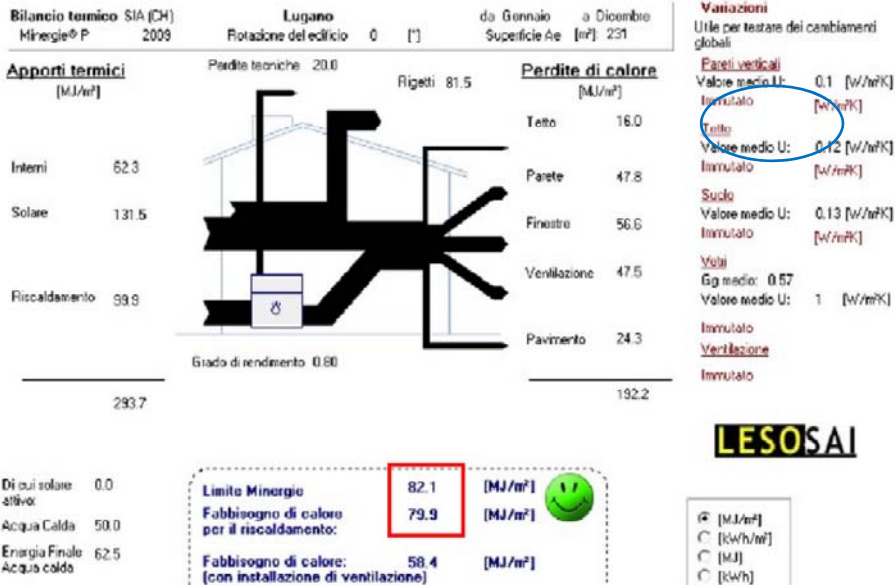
Bilancio termico SIA (CH) Minergie® P 2009

Lugano
Rotazione dell'edificio 0 [°]

da Gennaio a Dicembre
Superficie Ae [m²] 231

Variazioni
Utile per testare dei cambiamenti globali

Pareti verticali
Valore medio U: 0.1 [W/m²K]
Immutato [W/m²K]

Tetto
Valore medio U: 0.12 [W/m²K]
Immutato [W/m²K]

Suolo
Valore medio U: 0.13 [W/m²K]
Immutato [W/m²K]

Vetri
Gg medio: 0.57
Valore medio U: 1 [W/m²K]
Immutato

Ventilazione
Immutato

Apporti termici
[MJ/m²]

Interni 62.3
Solare 131.5
Riscaldamento 99.9

293.7

Perdite tecniche 20.0
Rigetti 81.5
Grado di rendimento 0.80

Perdite di calore
[MJ/m²]

Tetto 16.0
Parete 47.8
Finestre 56.6
Ventilazione 47.5
Pavimento 24.3

192.2

LESOSAI

Di cui solare attivo: 0.0
Acqua Calda 50.0
Energia Finale Acqua calda 62.5

Limite Minergie 82.1 [MJ/m²]
Fabbisogno di calore per il riscaldamento: 79.9 [MJ/m²]
Fabbisogno di calore: (con installazione di ventilazione) 58.4 [MJ/m²]

[MJ/m²]
[kWh/m²]
[MJ]
[kWh]